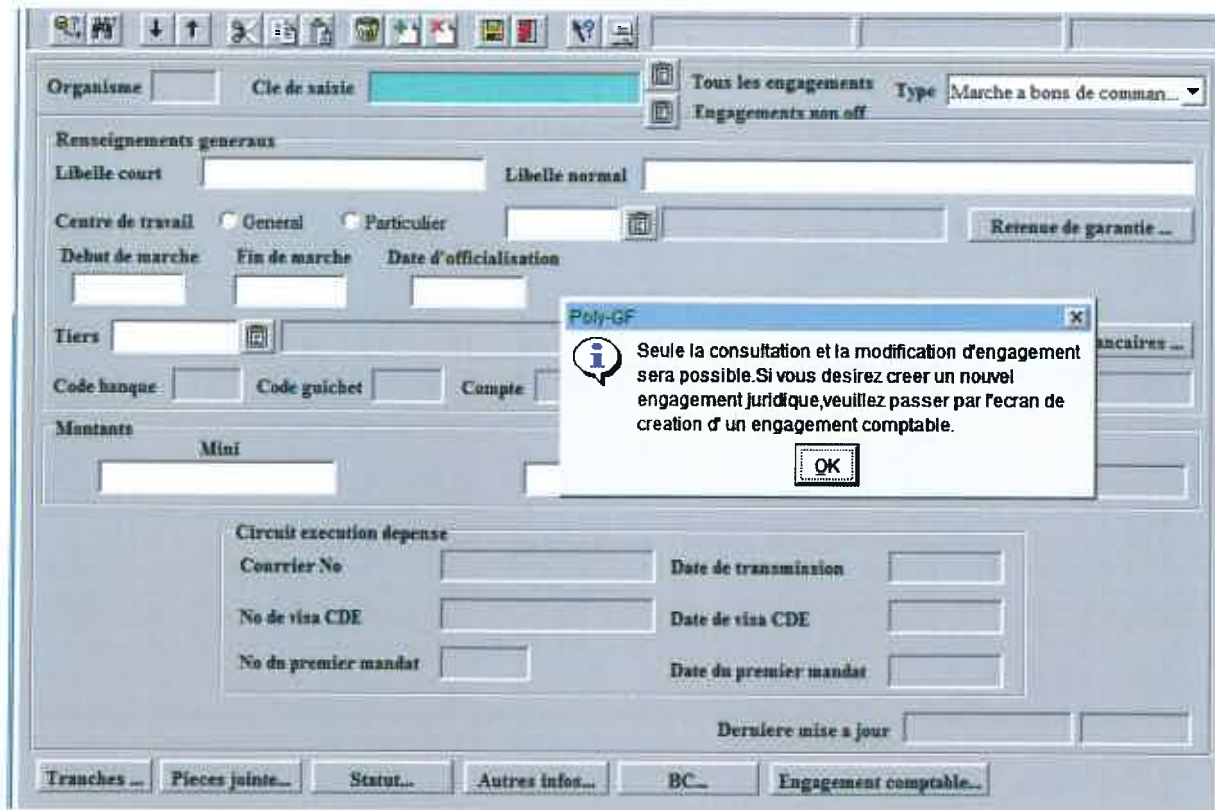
Organisme
Cle de saisie
Tous les engagements
Engagements non off
Type
Marche a bons de comman...

Renseignements generaux
Libelle court
Libelle normal
Centre de travail
General
Particulier
Retenue de garantie ...
Debut de marche
Fin de marche
Date d'officialisation
Tiers
ancaires ...
Code banque
Code guichet
Compte

Montants
Mini

Poly-GF
Seule la consultation et la modification d'engagement sera possible.Si vous desirez creer un nouvel engagement juridique,veuillez passer par l'ecran de creation d' un engagement comptable.
OK

Circuit execution depense
Courrier No
Date de transmission
No de visa CDE
Date de visa CDE
No du premier mandat
Date du premier mandat

Derniere mise a jour

Tranches ...
Pieces jointe...
Statut...
Autres infos...
BC...
Engagement comptable...